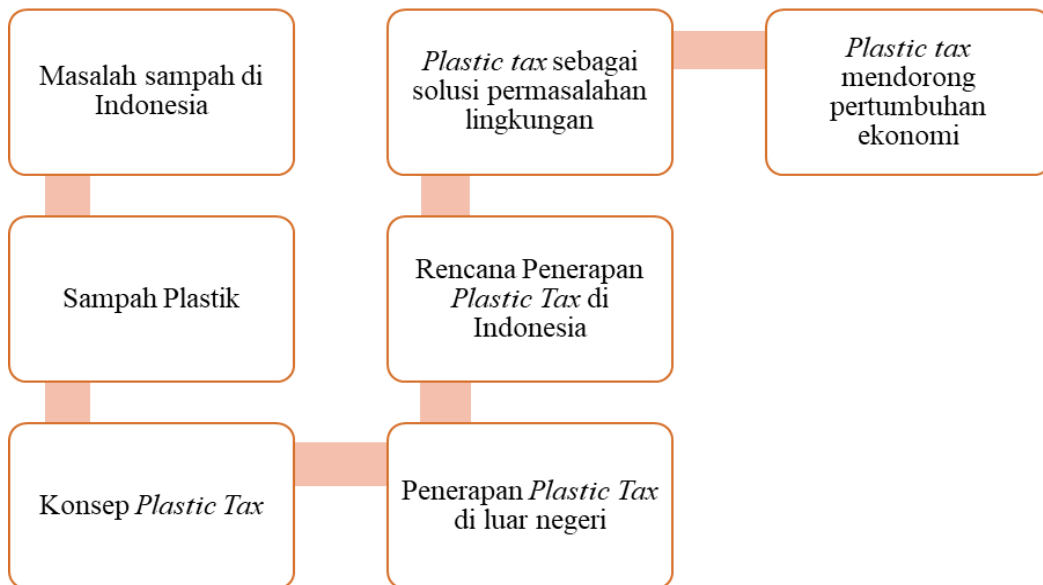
Masalah sampah di Indonesia

Sampah Plastik

Konsep Plastic Tax

Penerapan Plastic Tax di luar negeri

Rencana Penerapan Plastic Tax di Indonesia

Plastic tax sebagai solusi permasalahan lingkungan

Plastic tax mendorong pertumbuhan ekonomi